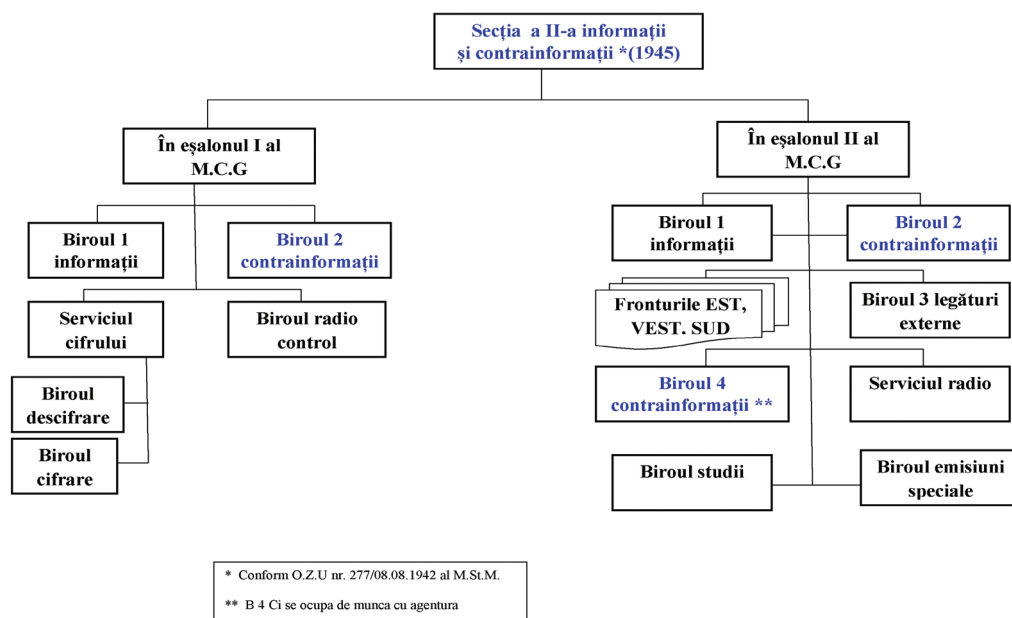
Secţia a II-a informaţii şi contrainformaţii *(1945)

În eşalonul I al M.C.G

Biroul 1 informaţii

Biroul 2 contrainformaţii

Serviciul cifrului

Biroul radio control

Biroul descifrare

Biroul cifrare

În eşalonul II al M.C.G

Biroul 1 informaţii

Biroul 2 contrainformaţii

Fronturile EST, VEST. SUD

Biroul 3 legături externe

Biroul 4 contrainformaţii **

Serviciul radio

Biroul studii

Biroul emisiuni speciale

* Conform O.Z.U nr. 277/08.08.1942 al M.St.M.

** B 4 Ci se ocupa de munca cu agentura